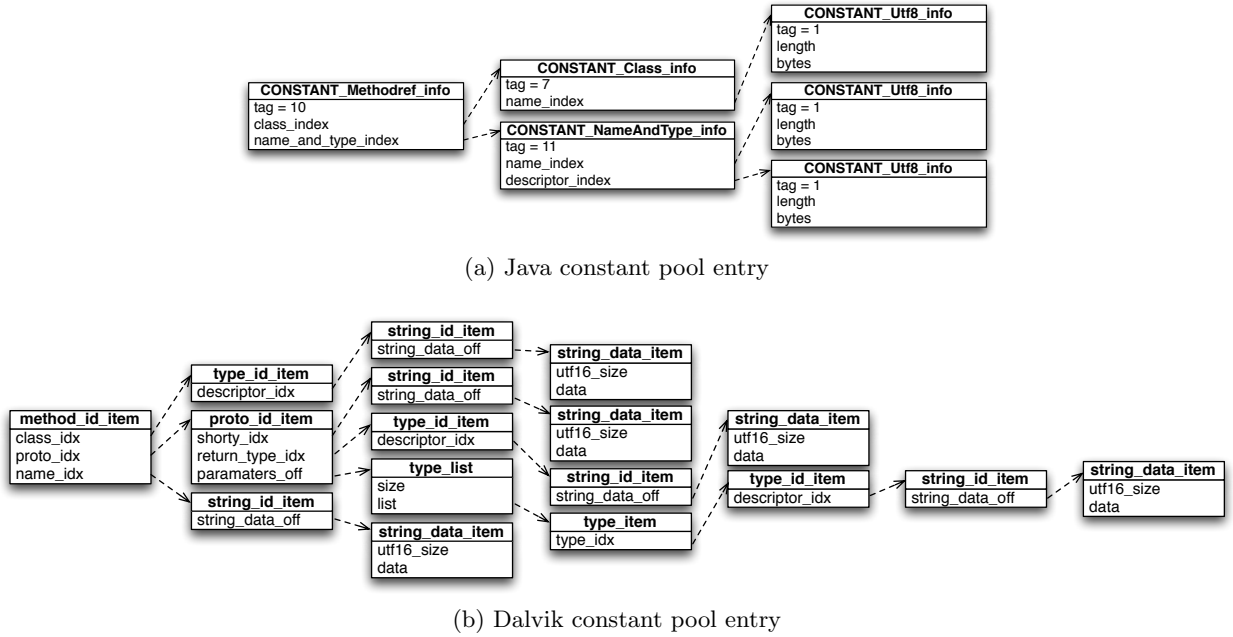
CONSTANT_Methodref_info
tag = 10
class_index
name_and_type_index

CONSTANT_Class_info
tag = 7
name_index

CONSTANT_NameAndType_info
tag = 11
name_index
descriptor_index

CONSTANT_Utf8_info
tag = 1
length
bytes

CONSTANT_Utf8_info
tag = 1
length
bytes

CONSTANT_Utf8_info
tag = 1
length
bytes

(a) Java constant pool entry

method_id_item
class_idx
proto_idx
name_idx

type_id_item
descriptor_idx

proto_id_item
shorty_idx
return_type_idx
paramaters_off

string_id_item
string_data_off

string_id_item
string_data_off

string_id_item
string_data_off

type_id_item
descriptor_idx

type_list
size
list

string_data_item
utf16_size
data

string_data_item
utf16_size
data

string_data_item
utf16_size
data

string_id_item
string_data_off

type_item
type_idx

string_data_item
utf16_size
data

type_id_item
descriptor_idx

string_id_item
string_data_off

string_data_item
utf16_size
data

(b) Dalvik constant pool entry